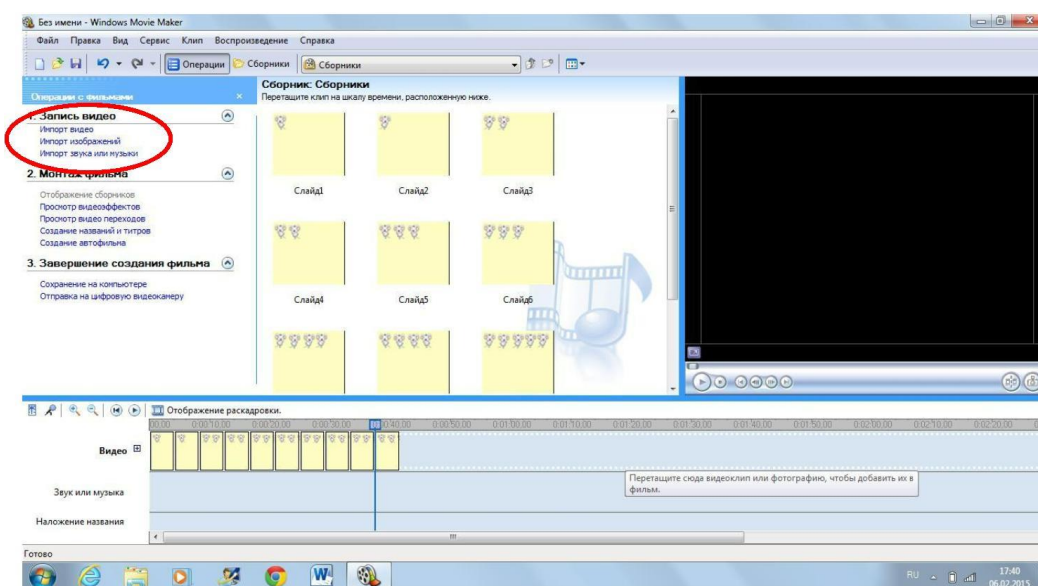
Без имени - Windows Movie Maker

Файл Правка Вид Сервис Клип Воспроизведение Справка

Операции Сборники Сборники

Операции с фильмами ×

1. Запись видео

Импорт видео
Импорт изображений
Импорт звука или музыки

2. Монтаж фильма

Отображение сборников
Просмотр видеоэффектов
Просмотр видео переходов
Создание названий и титров
Создание автофильма

3. Завершение создания фильма

Сохранение на компьютере
Отправка на цифровую видеокамеру

Сборник: Сборники
Перетащите клип на шкалу времени, расположенную ниже.

Слайд1 Слайд2 Слайд3

Слайд4 Слайд5 Слайд6

Отображение раскадровки.

0:00:00 0:00:10,00 0:00:20,00 0:00:30,00 0:00:40,00 0:00:50,00 0:01:00,00 0:01:10,00 0:01:20,00 0:01:30,00 0:01:40,00 0:01:50,00 0:02:00,00 0:02:10,00 0:02:20,00

Видео

Звук или музыка

Наложение названия

Перетащите сюда видеоклип или фотографию, чтобы добавить их в фильм.

Готово

RU 17:40 06.02.2015